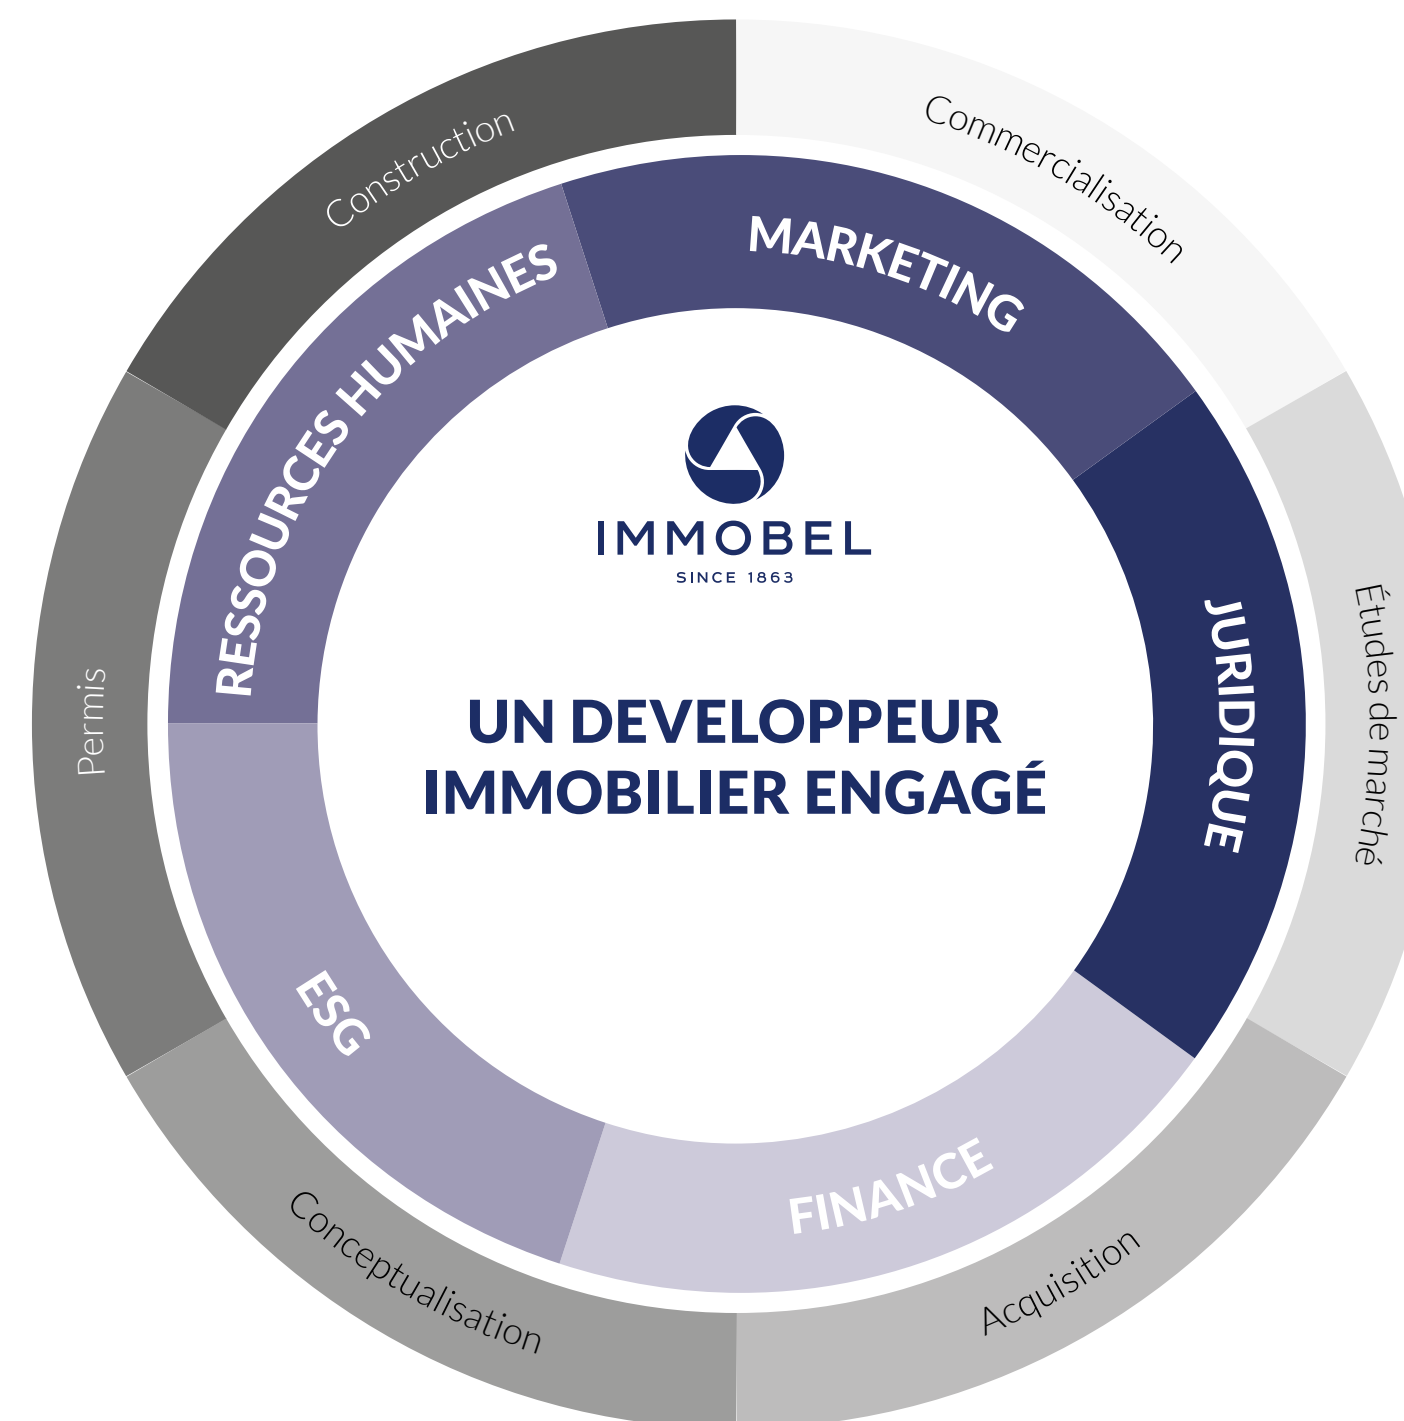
Construction

Commercialisation

RESSOURCES HUMAINES

MARKETING

IMMOBEL
SINCE 1863

Permis

JURIDIQUE

Études de marché

UN DEVELOPPEUR IMMOBILIER ENGAGÉ

ESG

FINANCE

Conceptualisation

Acquisition